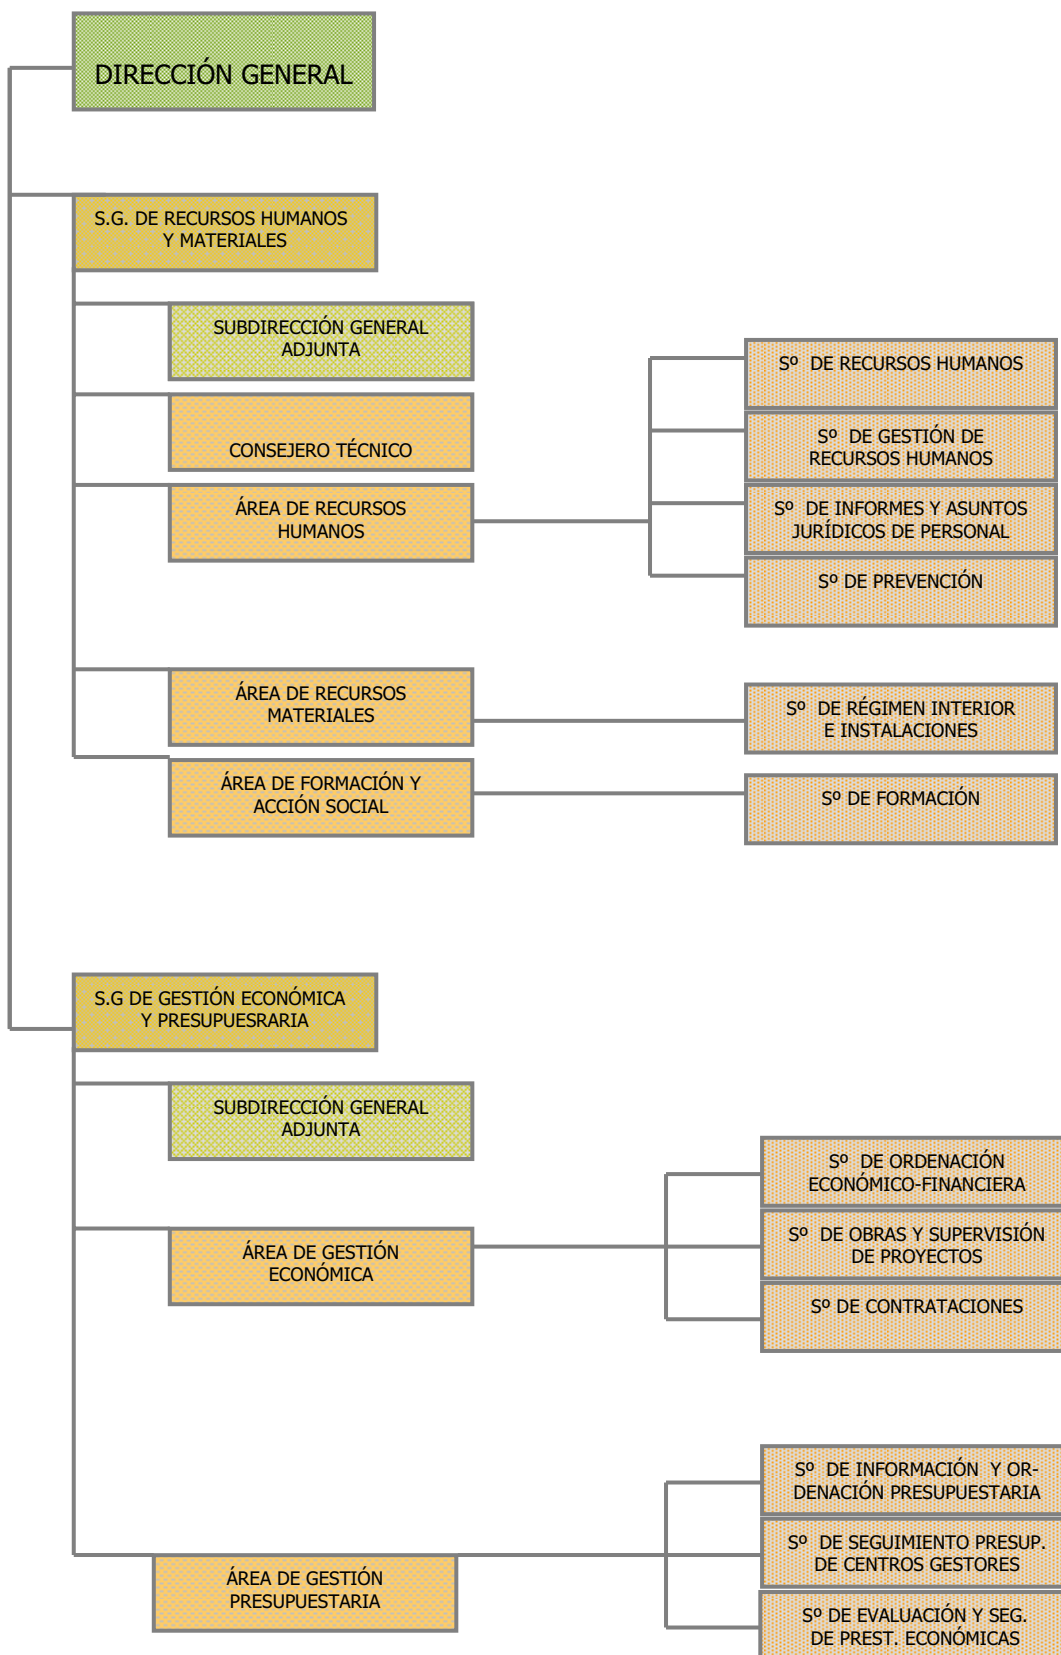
DIRECCIÓN GENERAL

S.G. DE RECURSOS HUMANOS Y MATERIALES

SUBDIRECCIÓN GENERAL ADJUNTA

CONSEJERO TÉCNICO

ÁREA DE RECURSOS HUMANOS

Sº DE RECURSOS HUMANOS

Sº DE GESTIÓN DE RECURSOS HUMANOS

Sº DE INFORMES Y ASUNTOS JURÍDICOS DE PERSONAL

Sº DE PREVENCIÓN

ÁREA DE RECURSOS MATERIALES

Sº DE RÉGIMEN INTERIOR E INSTALACIONES

ÁREA DE FORMACIÓN Y ACCIÓN SOCIAL

Sº DE FORMACIÓN

S.G DE GESTIÓN ECONÓMICA Y PRESUPUESRARIA

SUBDIRECCIÓN GENERAL ADJUNTA

ÁREA DE GESTIÓN ECONÓMICA

Sº DE ORDENACIÓN ECONÓMICO-FINANCIERA

Sº DE OBRAS Y SUPERVISIÓN DE PROYECTOS

Sº DE CONTRATACIONES

ÁREA DE GESTIÓN PRESUPUESTARIA

Sº DE INFORMACIÓN Y ORDENACIÓN PRESUPUESTARIA

Sº DE SEGUIMIENTO PRESUP. DE CENTROS GESTORES

Sº DE EVALUACIÓN Y SEG. DE PREST. ECONÓMICAS